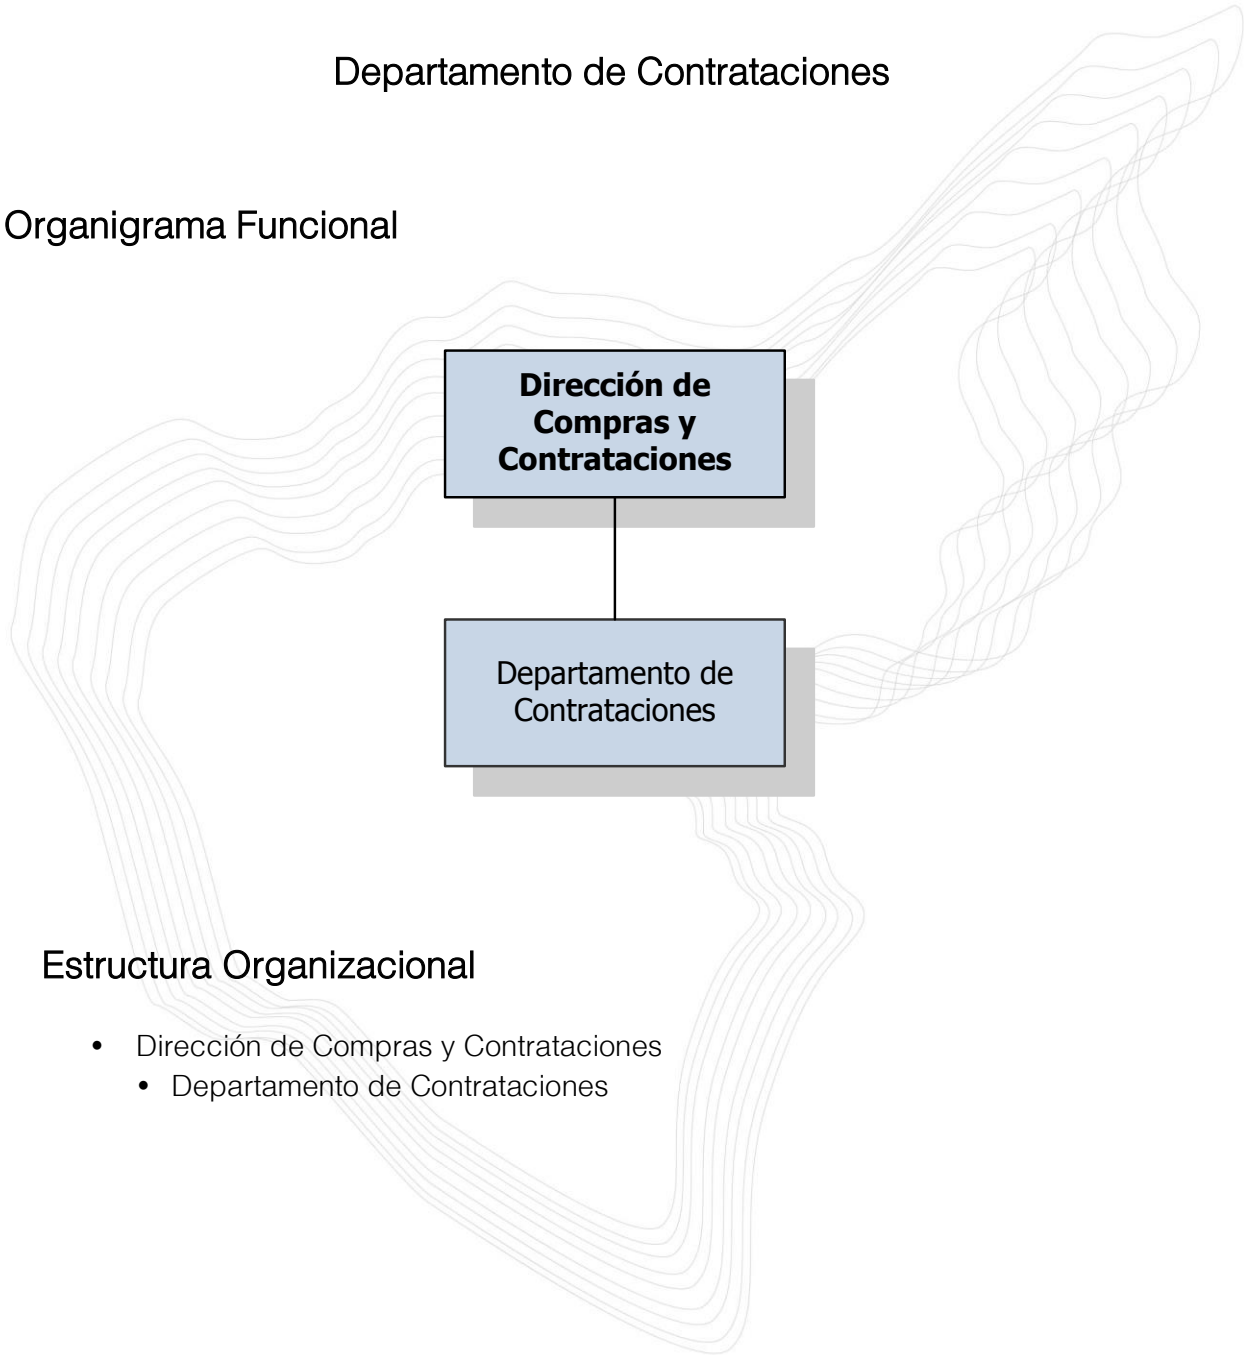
Departamento de Contrataciones

Organigrama Funcional

Dirección de Compras y Contrataciones

Departamento de Contrataciones

Estructura Organizacional

- Dirección de Compras y Contrataciones
  - Departamento de Contrataciones